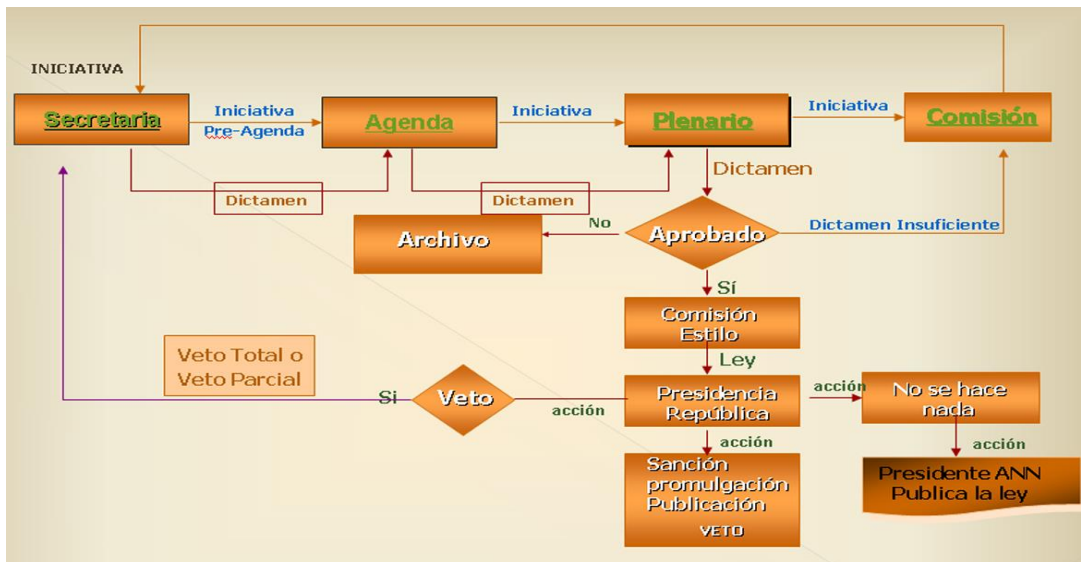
INICIATIVA

Secretaria

Iniciativa
Pre-Agenda

Agenda

Iniciativa

Plenario

Iniciativa

Comisión

Dictamen

Dictamen

Dictamen

No

Archivo

Aprobado

Dictamen Insuficiente

Sí

Comisión Estilo

Ley

Veto Total o Veto Parcial

Si

Veto

acción

Presidencia República

acción

No se hace nada

acción

acción

Sanción promulgación Publicación

VETO

Presidente ANN Publica la ley